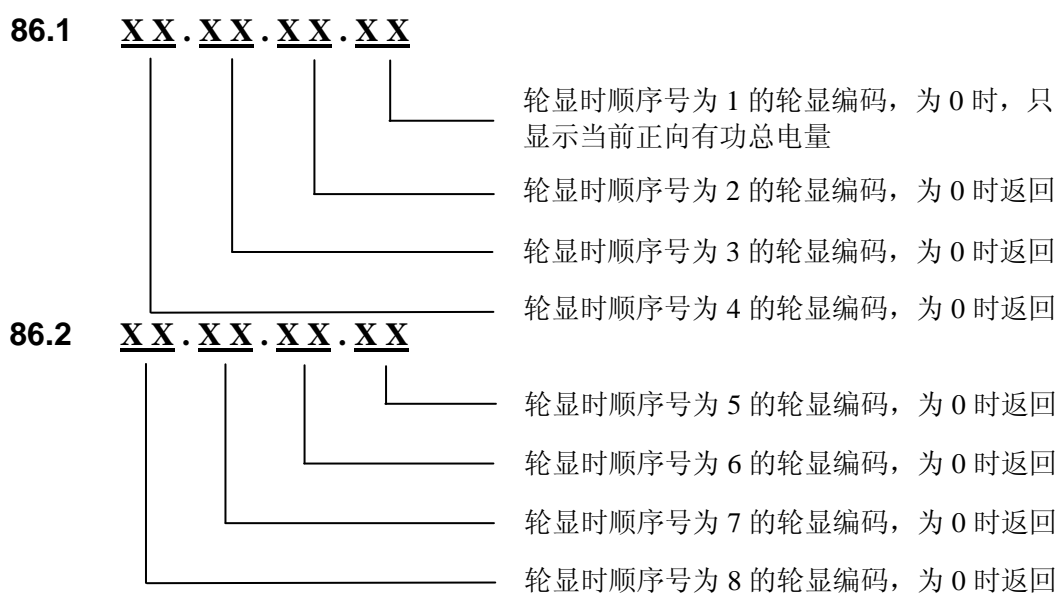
86.1 XX.XX.XX.XX

轮显时顺序号为 1 的轮显编码，为 0 时，只显示当前正向有功总电量

轮显时顺序号为 2 的轮显编码，为 0 时返回

轮显时顺序号为 3 的轮显编码，为 0 时返回

轮显时顺序号为 4 的轮显编码，为 0 时返回

86.2 XX.XX.XX.XX

轮显时顺序号为 5 的轮显编码，为 0 时返回

轮显时顺序号为 6 的轮显编码，为 0 时返回

轮显时顺序号为 7 的轮显编码，为 0 时返回

轮显时顺序号为 8 的轮显编码，为 0 时返回